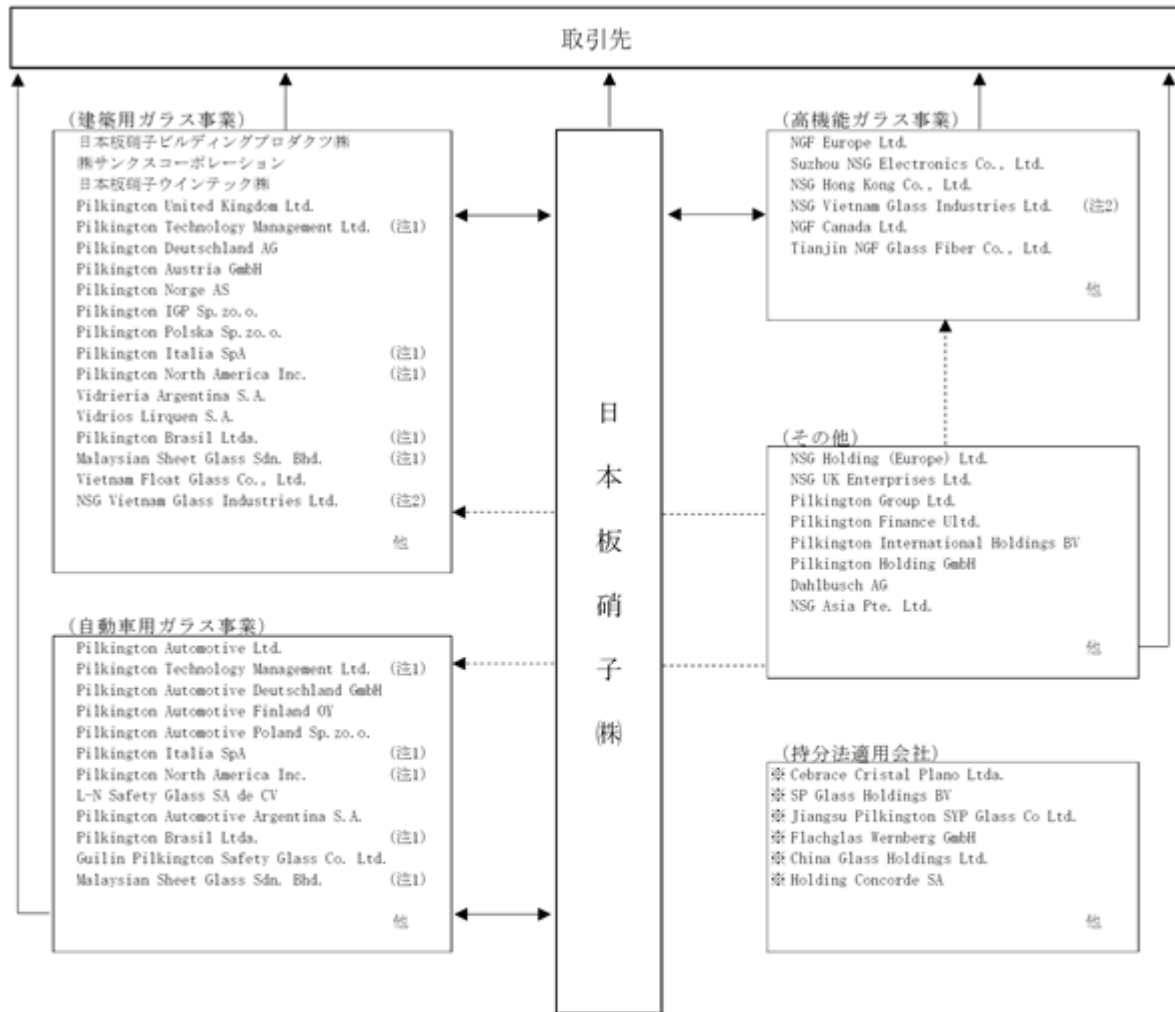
取引先

(建築用ガラス事業)
日本板硝子ビルディングプロダクツ㈱
㈱サンクスコーポレーション
日本板硝子ウインテック㈱
Pilkington United Kingdom Ltd.
Pilkington Technology Management Ltd. (注1)
Pilkington Deutschland AG
Pilkington Austria GmbH
Pilkington Norge AS
Pilkington IGP Sp.zo.o.
Pilkington Polska Sp.zo.o.
Pilkington Italia SpA (注1)
Pilkington North America Inc. (注1)
Vidrieria Argentina S.A.
Vidrios Lirquen S.A.
Pilkington Brasil Ltda. (注1)
Malaysian Sheet Glass Sdn. Bhd. (注1)
Vietnam Float Glass Co., Ltd.
NSG Vietnam Glass Industries Ltd. (注2)
他

(高機能ガラス事業)
NGF Europe Ltd.
Suzhou NSG Electronics Co., Ltd.
NSG Hong Kong Co., Ltd.
NSG Vietnam Glass Industries Ltd. (注2)
NGF Canada Ltd.
Tianjin NGF Glass Fiber Co., Ltd.
他

日本板硝子㈱

(その他)
NSG Holding (Europe) Ltd.
NSG UK Enterprises Ltd.
Pilkington Group Ltd.
Pilkington Finance Ultd.
Pilkington International Holdings BV
Pilkington Holding GmbH
Dahlbusch AG
NSG Asia Pte. Ltd.
他

(自動車用ガラス事業)
Pilkington Automotive Ltd.
Pilkington Technology Management Ltd. (注1)
Pilkington Automotive Deutschland GmbH
Pilkington Automotive Finland OY
Pilkington Automotive Poland Sp.zo.o.
Pilkington Italia SpA (注1)
Pilkington North America Inc. (注1)
L-N Safety Glass SA de CV
Pilkington Automotive Argentina S.A.
Pilkington Brasil Ltda. (注1)
Guilin Pilkington Safety Glass Co. Ltd.
Malaysian Sheet Glass Sdn. Bhd. (注1)
他

(持分法適用会社)
※Cebrace Cristal Plano Ltda.
※SP Glass Holdings BV
※Jiangsu Pilkington SYP Glass Co Ltd.
※Flachglas Wernberg GmbH
※China Glass Holdings Ltd.
※Holding Concorde SA
他